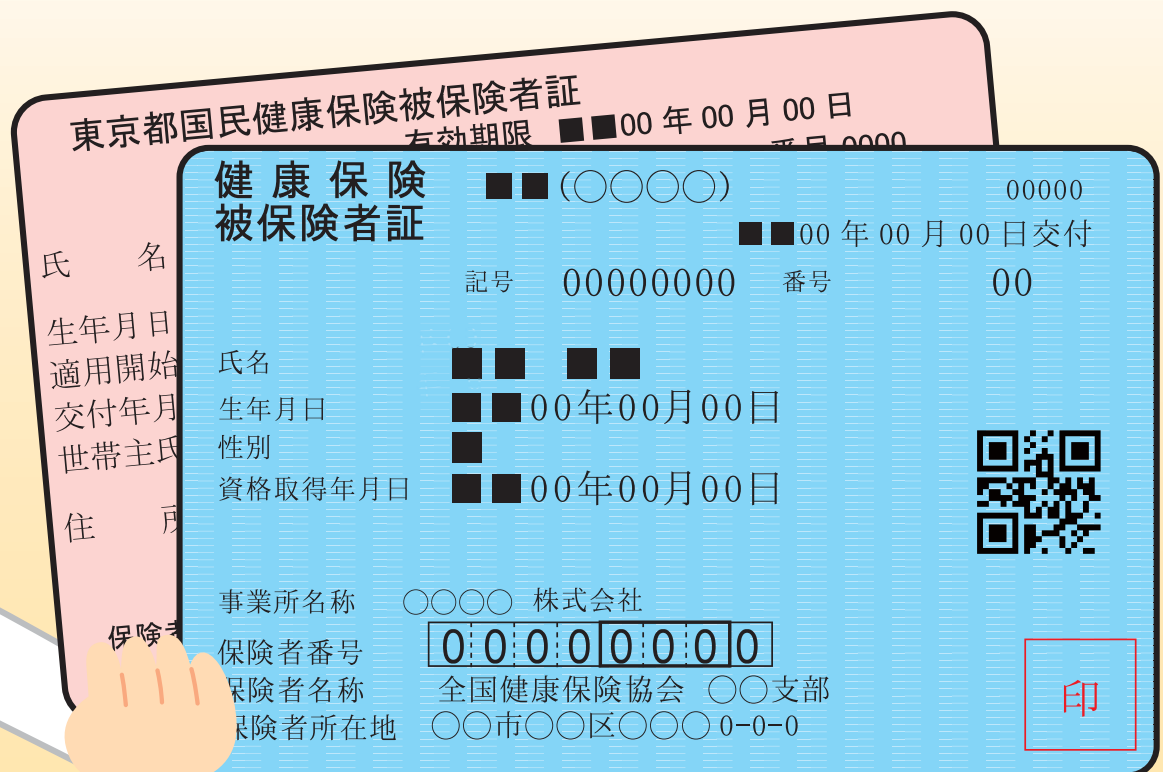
東京都国民健康保険被保険者証
有効期限 ■■00 年 00 月 00 日
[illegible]

氏 名
生年月日
適用開始
交付年月
世帯主氏
住 所
保険者

健康保険
被保険者証
■■(◯◯◯◯)
00000
■■00 年 00 月 00 日交付
記号 00000000 番号 00

氏名 ■■ ■■
生年月日 ■■00年00月00日
性別 ■
資格取得年月日 ■■00年00月00日

事業所名称 ◯◯◯◯ 株式会社
保険者番号 0 0 0 0 0 0 0 0
保険者名称 全国健康保険協会 ◯◯支部
保険者所在地 ◯◯市◯◯区◯◯◯ 0-0-0

印